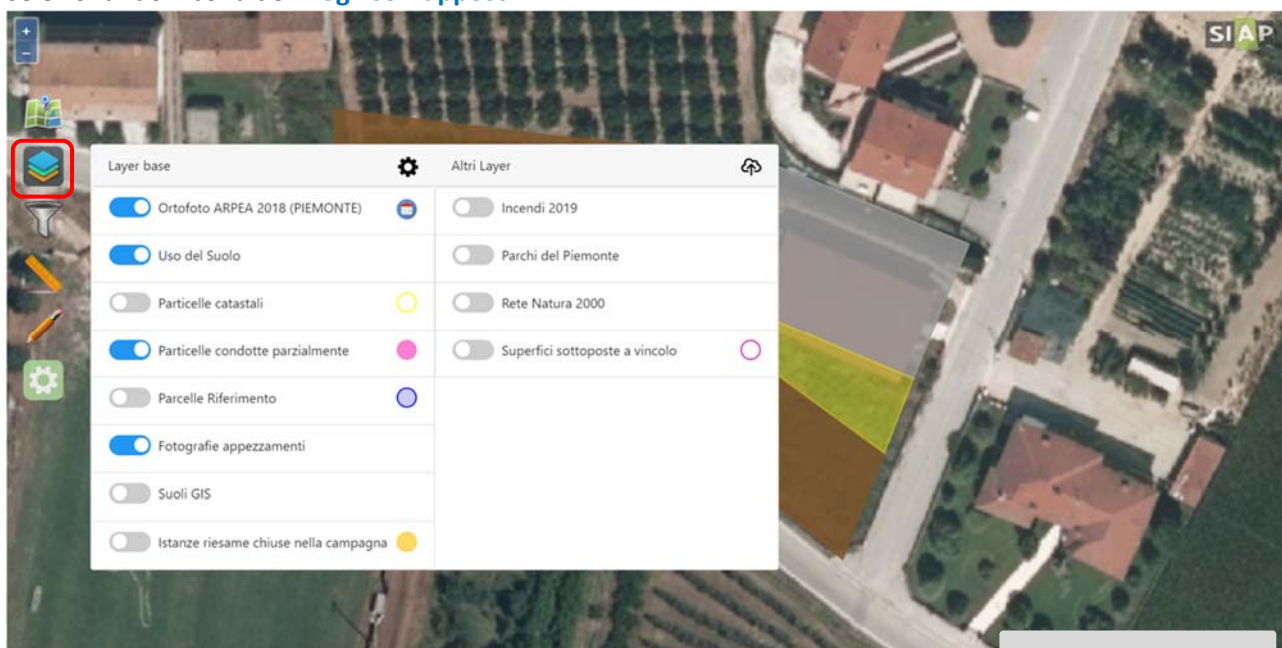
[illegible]

+
−

SIAP

Layer base

Ortofoto ARPEA 2018 (PIEMONTE)

Uso del Suolo

Particelle catastali

Particelle condotte parzialmente

Parcelle Riferimento

Fotografie appezzamenti

Suoli GIS

Istanze riesame chiuse nella campagna

Altri Layer

Incendi 2019

Parchi del Piemonte

Rete Natura 2000

Superfici sottoposte a vincolo